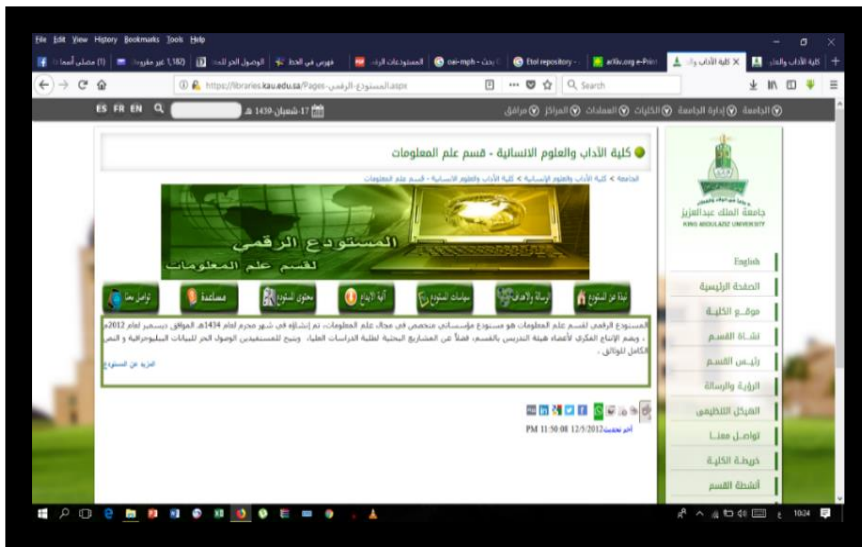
File Edit View History Bookmarks Tools Help

(1) مصلى أسماء | 1,180 غير مقروءة | الوصول الحر للمعلـ | فهرس في الخط | المستودعات الرقم | oai-mph - بحث | Etol repository | arXiv.org e-Print | كلية الآداب والـ | كلية الآداب والعل

https://libraries.kau.edu.sa/Pages-المستودع-الرقمي.aspx

Search

ES FR EN

17-شعبان-1439 هـ

الجامعة | إدارة الجامعة | الكليات | العمادات | المراكز | مرافق

كلية الآداب والعلوم الانسانية - قسم علم المعلومات

الجامعة > كلية الآداب والعلوم الانسانية > كلية الآداب والعلوم الانسانية - قسم علم المعلومات

المستودع الرقمي
لقسم علم المعلومات

نبذة عن المستودع | الرسالة والأهداف | سياسات المستودع | آلية الإيداع | محتوى المستودع | مساعدة | | تواصل معنا

المستودع الرقمي لقسم علم المعلومات هو مستودع مؤسساتي متخصص في مجال علم المعلومات، تم إنشاؤه في شهر محرم لعام 1434هـ الموافق ديسمبر لعام 2012م ، ويضم الإنتاج الفكري لأعضاء هيئة التدريس بالقسم، فضلاً عن المشاريع البحثية لطلبة الدراسات العليا. ويتيح للمستفيدين الوصول الحر للبيانات البيليوجرافية و النص الكامل للوثائق .

المزيد عن المستودع

آخر تحديث 12/5/2012 PM 11:50:08

جامعة الملك عبدالعزيز
KING ABDULAZIZ UNIVERSITY

English
الصفحة الرئيسية
موقع الكلية
نشأة القسم
رئيس القسم
الرؤية والرسالة
الهيكل التنظيمي
تواصل معنا
خريطة الكلية
أنشطة القسم

10:24